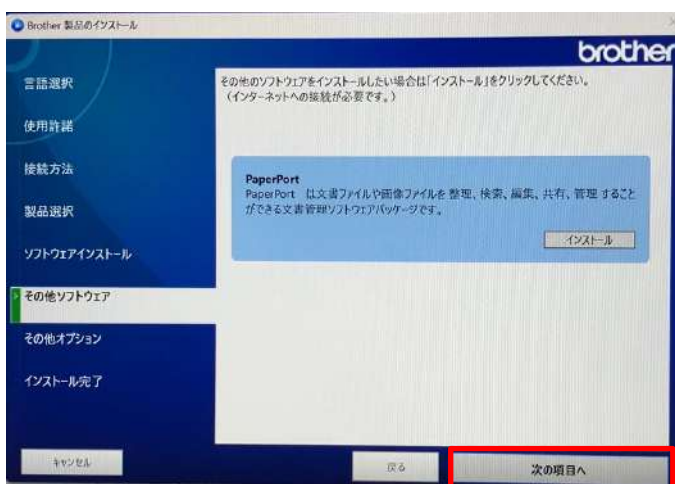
Brother 製品のインストール

brother

言語選択

使用許諾

接続方法

製品選択

ソフトウエアインストール

その他ソフトウエア

その他オプション

インストール完了

その他のソフトウエアをインストールしたい場合は「インストール」をクリックしてください。
（インターネットへの接続が必要です。）

PaperPort
PaperPort は文書ファイルや画像ファイルを整理、検索、編集、共有、管理することができる文書管理ソフトウエアパッケージです。

インストール

キャンセル

戻る

次の項目へ